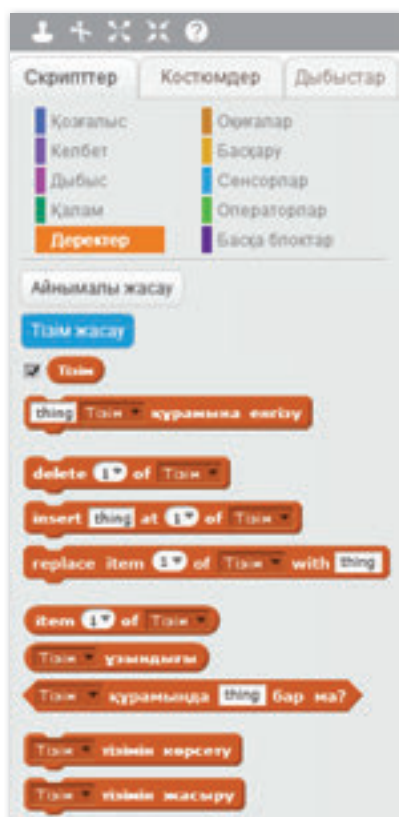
Скрипттер Костюмдер Дыбыстар

Қозғалыс
Келбет
Дыбыс
Қалам
Деректер
Оқиғалар
Басқару
Сенсорлар
Операторлар
Басқа блоктар

Айнымалы жасау

Тізім жасау

Тізім

thing Тізім құрамына енгізу

delete 1 of Тізім

insert thing at 1 of Тізім

replace item 1 of Тізім with thing

item 1 of Тізім

Тізім ұзындығы

Тізім құрамында thing бар ма?

Тізім тізімін көрсету

Тізім тізімін жасыру